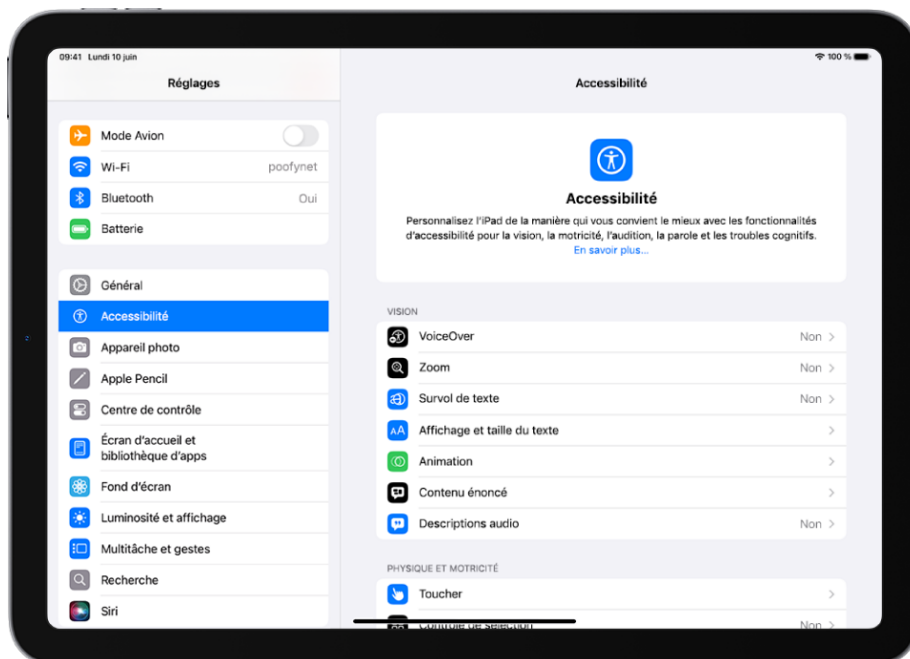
09:41 Lundi 10 juin

100 %

Réglages

Mode Avion

Wi-Fi poofynet

Bluetooth Oui

Batterie

Général

Accessibilité

Appareil photo

Apple Pencil

Centre de contrôle

Écran d'accueil et bibliothèque d'apps

Fond d'écran

Luminosité et affichage

Multitâche et gestes

Recherche

Siri

Accessibilité

Accessibilité

Personnalisez l'iPad de la manière qui vous convient le mieux avec les fonctionnalités d'accessibilité pour la vision, la motricité, l'audition, la parole et les troubles cognitifs.
En savoir plus...

VISION

VoiceOver Non

Zoom Non

Survol de texte Non

Affichage et taille du texte

Animation

Contenu énoncé

Descriptions audio Non

PHYSIQUE ET MOTRICITÉ

Toucher

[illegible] Non